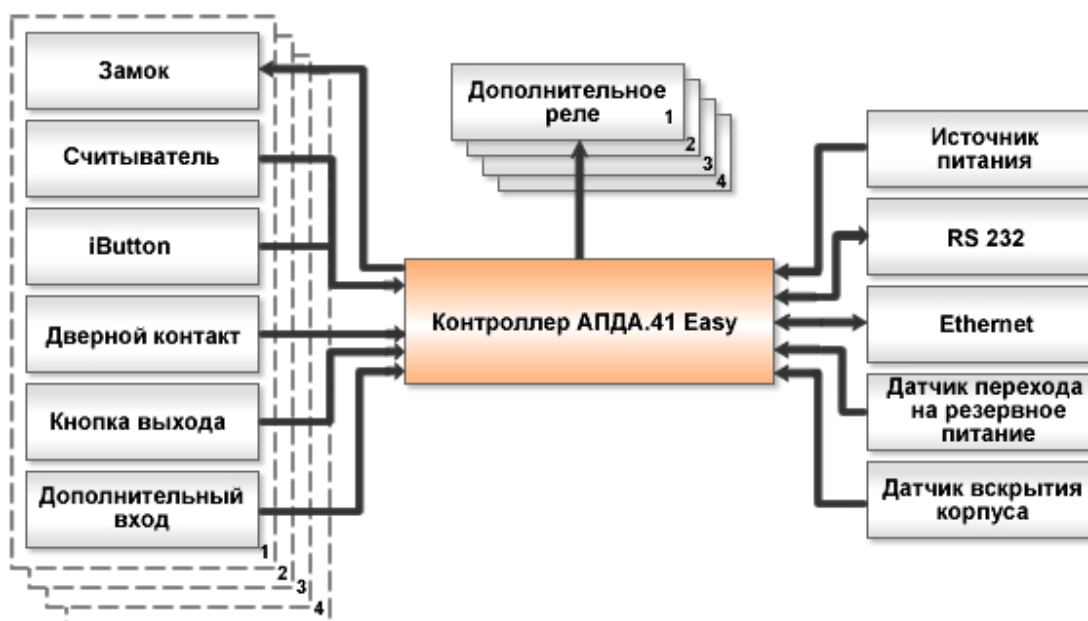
Замок

Считыватель

iButton

Дверной контакт

Кнопка выхода

Дополнительный вход

1

2

3

4

Дополнительное реле

1

2

3

4

Контроллер АПДА.41 Easy

Источник питания

RS 232

Ethernet

Датчик перехода на резервное питание

Датчик вскрытия корпуса